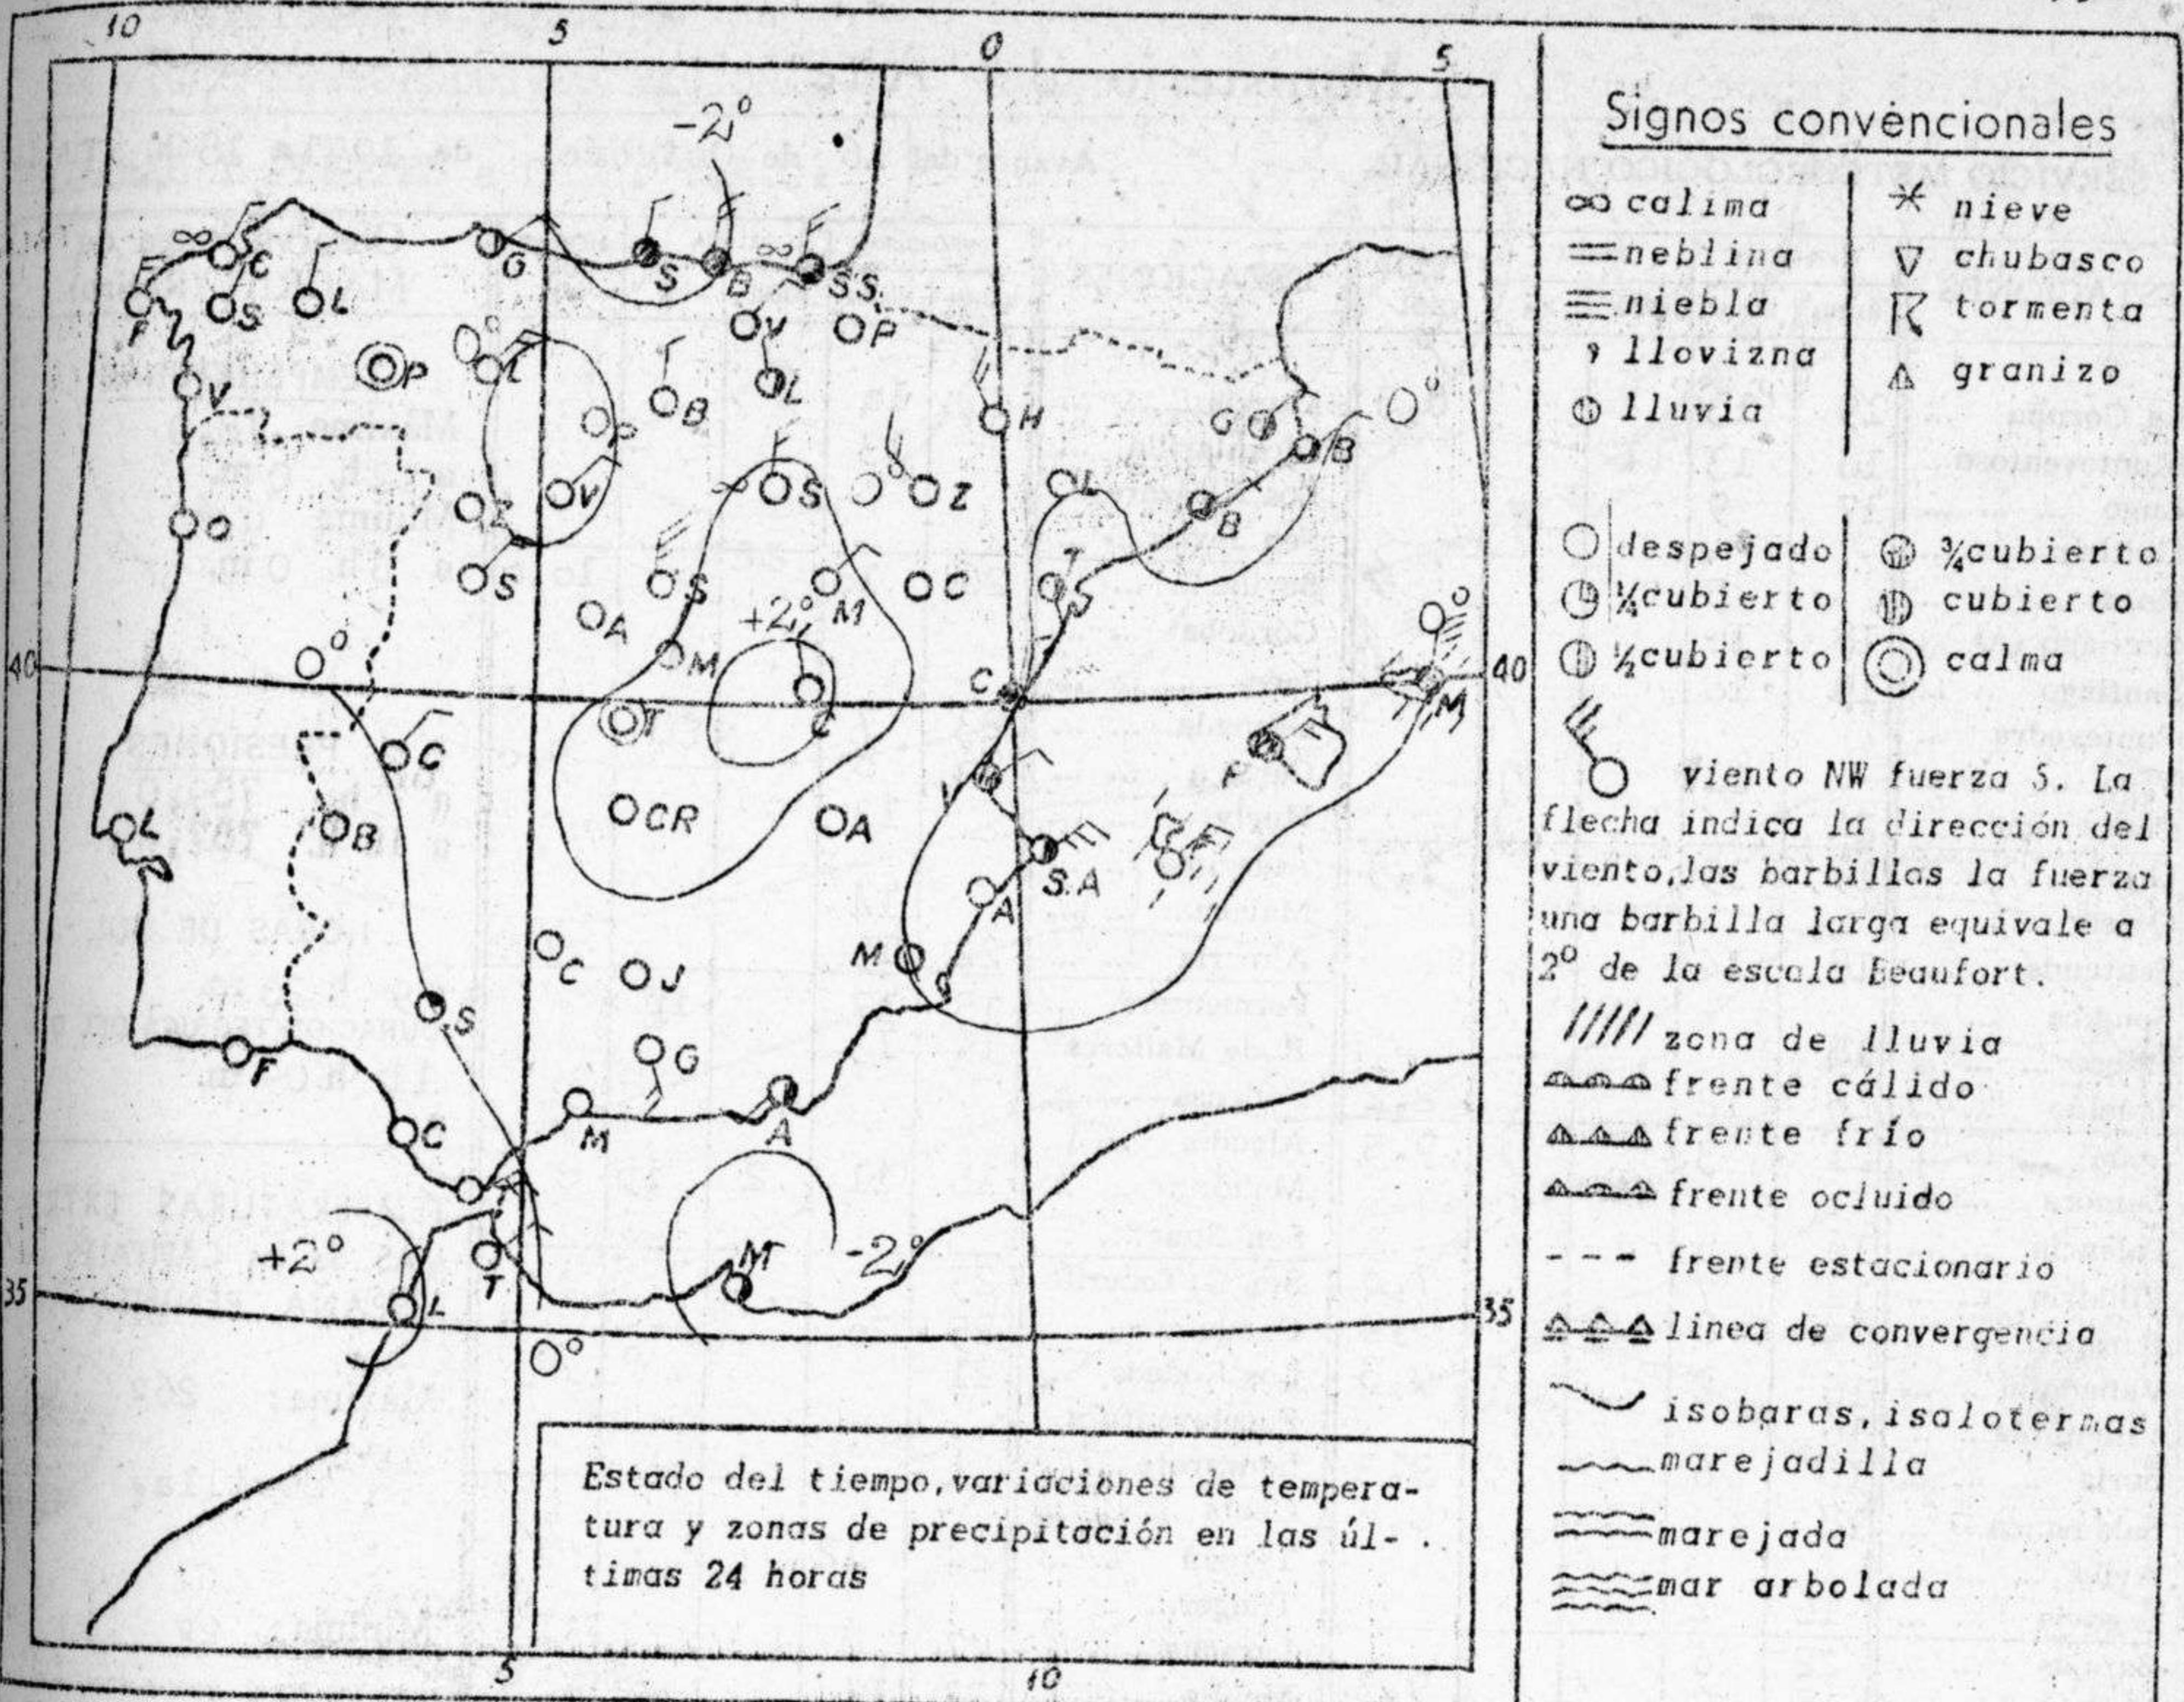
10 5 0 5

-2°

C S L G S B SS V OP P L V L B H G B O° V S Z L B Z T S C M A +2° M O° O° C T C M V F CR A S.A A M B L C J S G F M A C T +2° L M -2° 0°

40 40 35 35

5 10

Estado del tiempo, variaciones de temperatura y zonas de precipitación en las últimas 24 horas

Signos convencionales

calima
neblina
niebla
llovizna
lluvia
nieve
chubasco
tormenta
granizo

despejado
¼cubierto
½cubierto
¾cubierto
cubierto
calma

viento NW fuerza 5. La flecha indica la dirección del viento, las barbillas la fuerza una barbilla larga equivale a 2° de la escala Beaufort.

zona de lluvia
frente cálido
frente frío
frente ocluido
frente estacionario
linea de convergencia
isobaras, isalotermas
marejadilla
marejada
mar arbolada